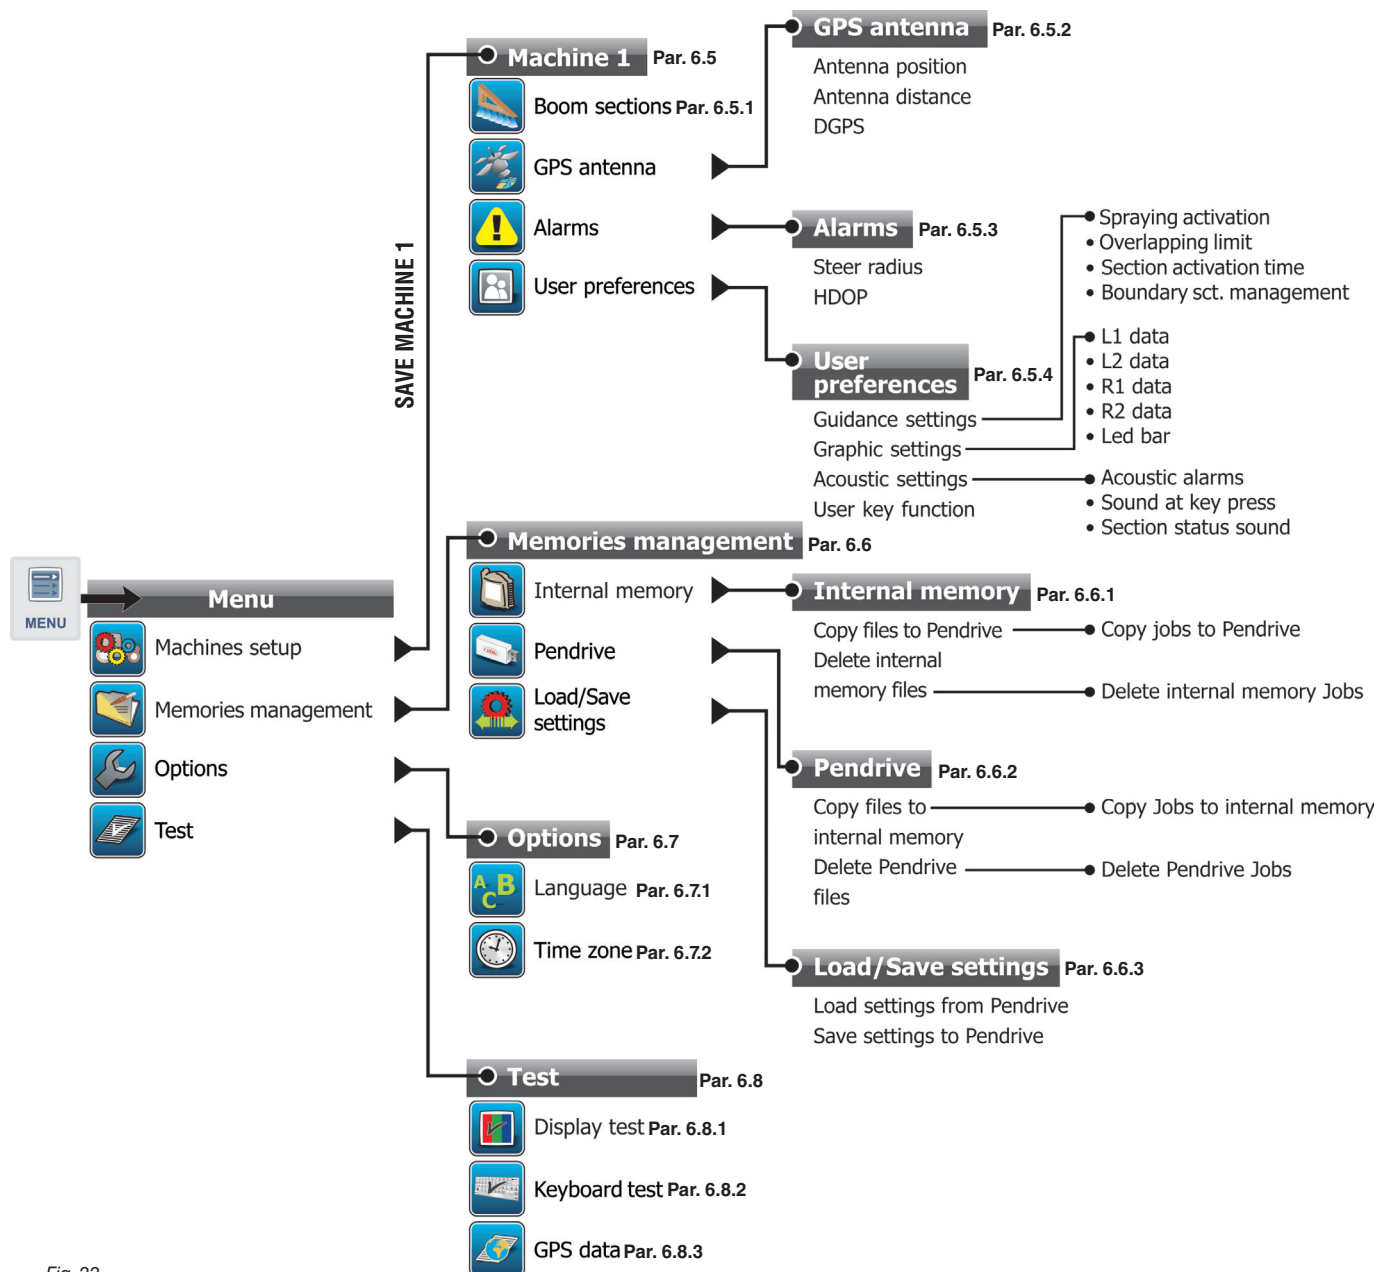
MENU

Menu
Machines setup
Memories management
Options
Test

SAVE MACHINE 1

Machine 1 Par. 6.5
Boom sections Par. 6.5.1
GPS antenna
Alarms
User preferences

GPS antenna Par. 6.5.2
Antenna position
Antenna distance
DGPS

Alarms Par. 6.5.3
Steer radius
HDOP

User preferences Par. 6.5.4
Guidance settings
Graphic settings
Acoustic settings
User key function

• Spraying activation
• Overlapping limit
• Section activation time
• Boundary sct. management

• L1 data
• L2 data
• R1 data
• R2 data
• Led bar

• Acoustic alarms
• Sound at key press
• Section status sound

Memories management Par. 6.6
Internal memory
Pendrive
Load/Save settings

Internal memory Par. 6.6.1
Copy files to Pendrive
Delete internal memory files
• Copy jobs to Pendrive
• Delete internal memory Jobs

Pendrive Par. 6.6.2
Copy files to internal memory
Delete Pendrive files
• Copy Jobs to internal memory
• Delete Pendrive Jobs

Options Par. 6.7
Language Par. 6.7.1
Time zone Par. 6.7.2

Load/Save settings Par. 6.6.3
Load settings from Pendrive
Save settings to Pendrive

Test Par. 6.8
Display test Par. 6.8.1
Keyboard test Par. 6.8.2
GPS data Par. 6.8.3

Fig. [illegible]